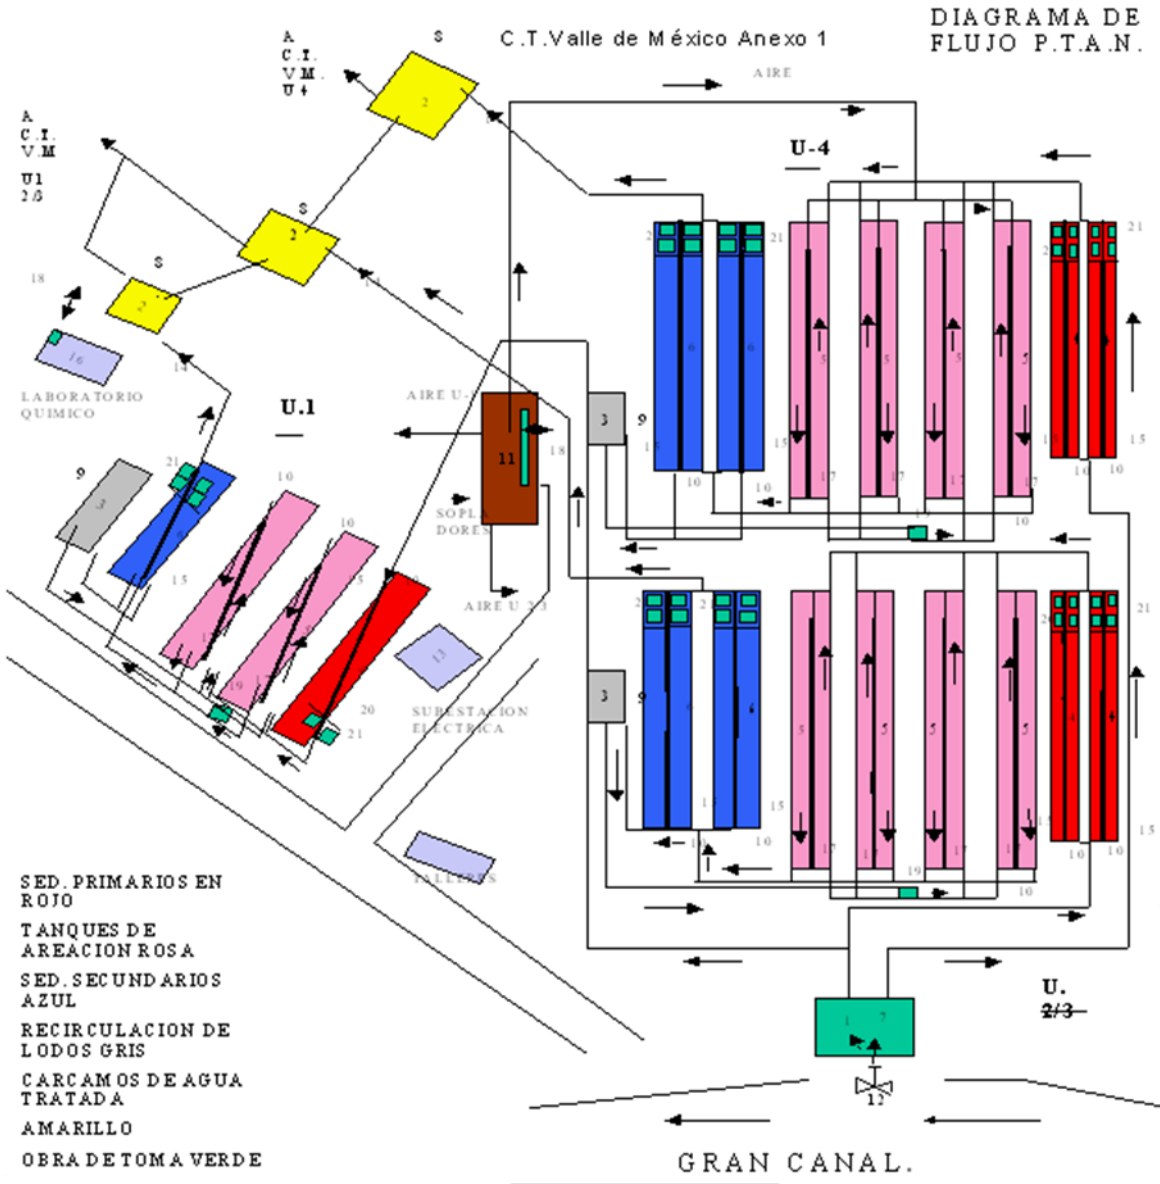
DIAGRAMA DE FLUJO P.T.A.N.

C.T.Valle de México Anexo 1

A C.I. V.M. U 4

S

2

AIRE

A C.I. V.M U1 2/3

U-4

S

2

S

2

18

16

LABORATORIO QUIMICO

14

U.1

AIRE U-4

11

18

9

3

21

10

10

SOPLADORES

AIRE U 2 3

15

19

20

21

13

SUBESTACION ELECTRICA

TALLERES

3

9

15

10

10

21

6

6

5

5

5

5

15

17

17

17

17

15

10

10

21

10

3

9

6

6

15

10

10

19

17

17

17

17

10

10

10

15

21

5

5

5

5

SED. PRIMARIOS EN ROJO

TANQUES DE AREACION ROSA

SED. SECUNDARIOS AZUL

RECIRCULACION DE LODOS GRIS

CARCAMOS DE AGUA TRATADA

AMARILLO

OBRA DE TOMA VERDE

U. 2/3

1 7

12

GRAN CANAL.